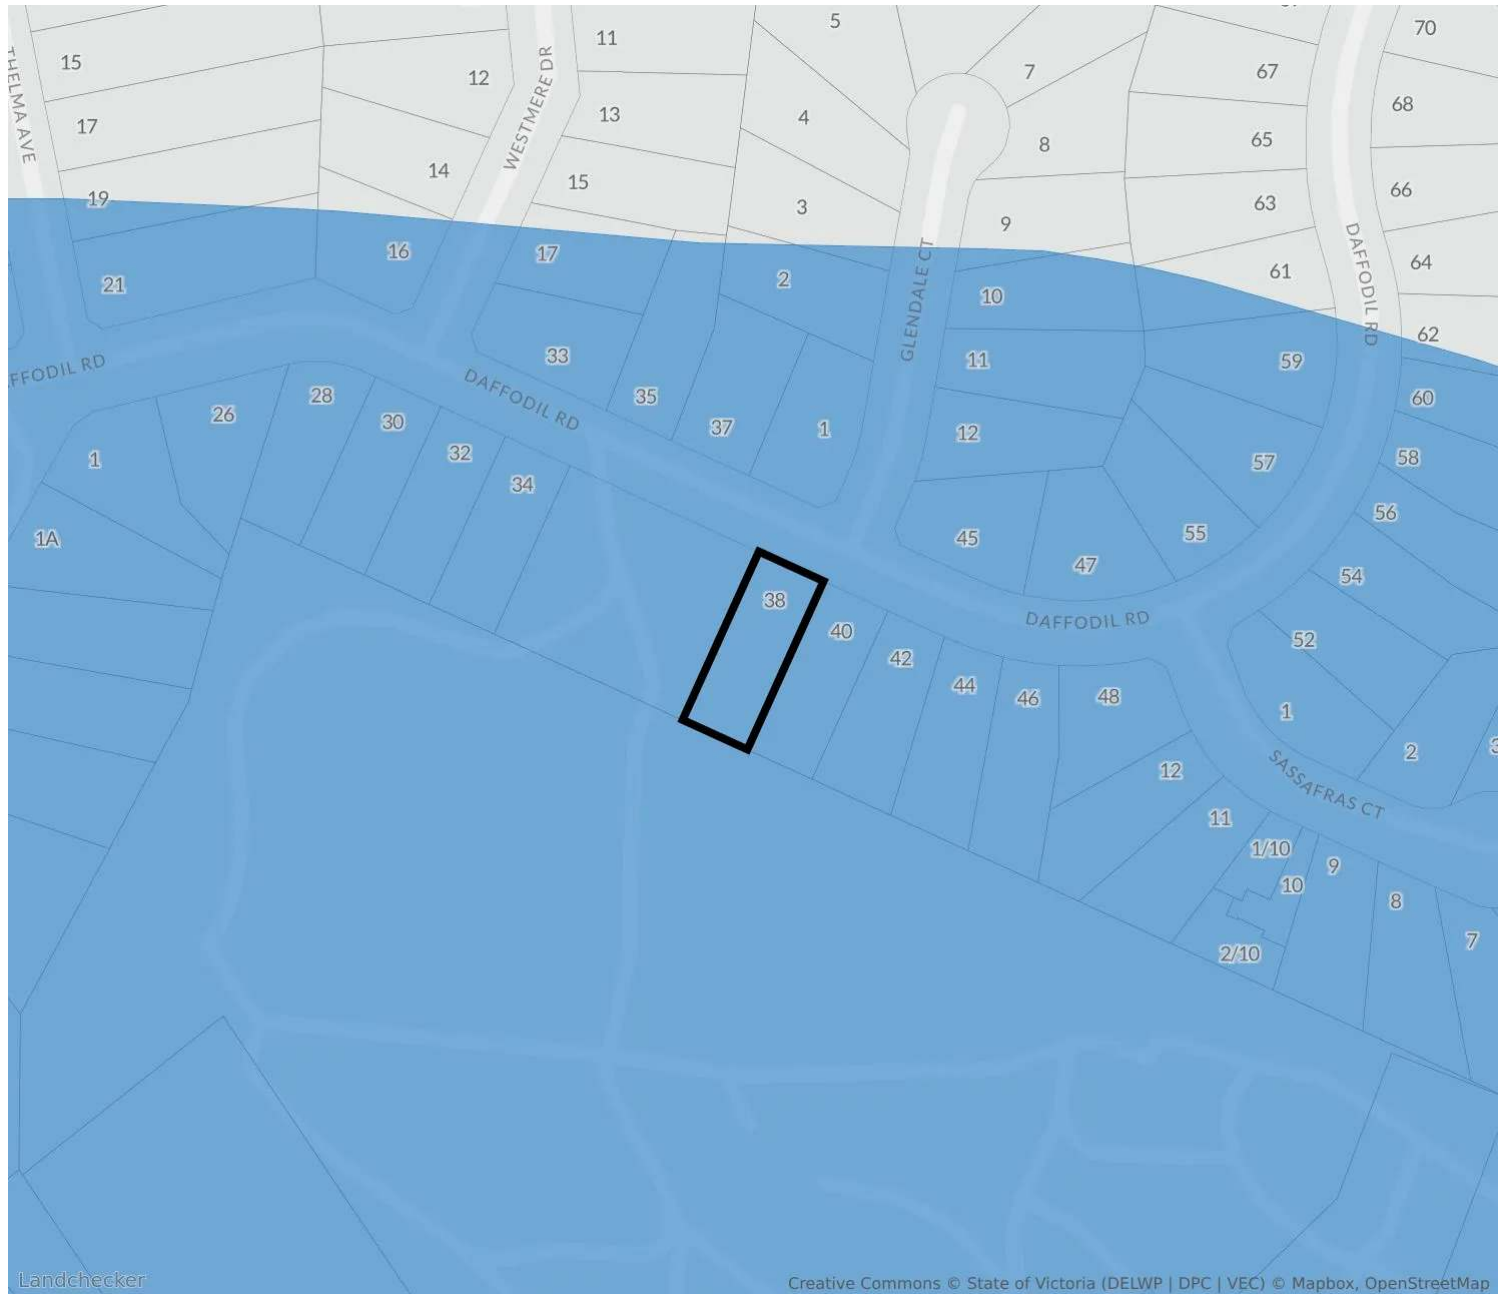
THELMA AVE
15
17
19
21
12
14
16
WESTMERE DR
11
13
15
17
5
4
3
2
7
8
9
10
GLENDALE CT
70
67
65
63
61
68
66
64
62
DAFFODIL RD
FFODIL RD
DAFFODIL RD
33
35
37
1
11
12
59
60
58
57
56
26
28
30
32
34
1
1A
45
47
55
54
38
40
42
44
46
48
DAFFODIL RD
52
1
2
3
SASSAFRAS CT
12
11
1/10
9
10
8
7
2/10
Landchecker
Creative Commons © State of Victoria (DELWP | DPC | VEC) © Mapbox, OpenStreetMap